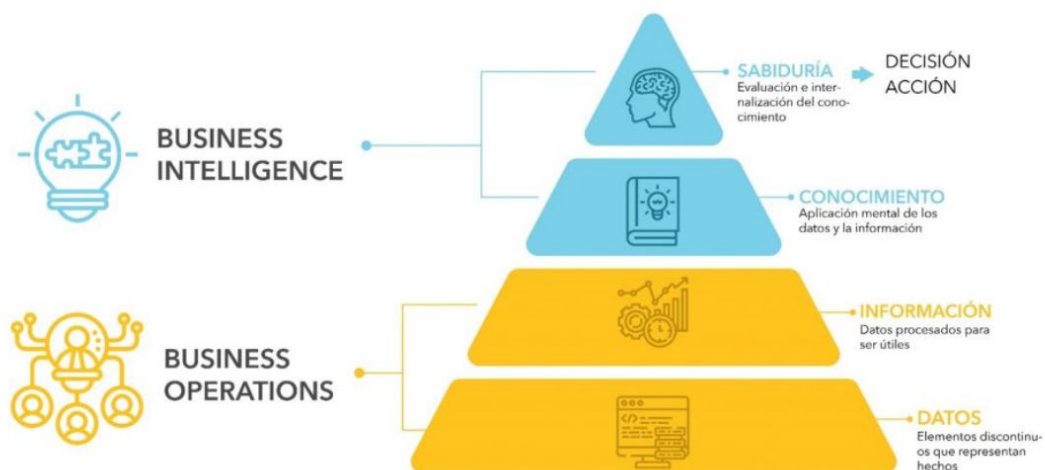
BUSINESS INTELLIGENCE

SABIDURÍA
Evaluación e internalización del conocimiento

DECISIÓN
ACCIÓN

CONOCIMIENTO
Aplicación mental de los datos y la información

BUSINESS OPERATIONS

INFORMACIÓN
Datos procesados para ser útiles

DATOS
Elementos discontinuos que representan hechos